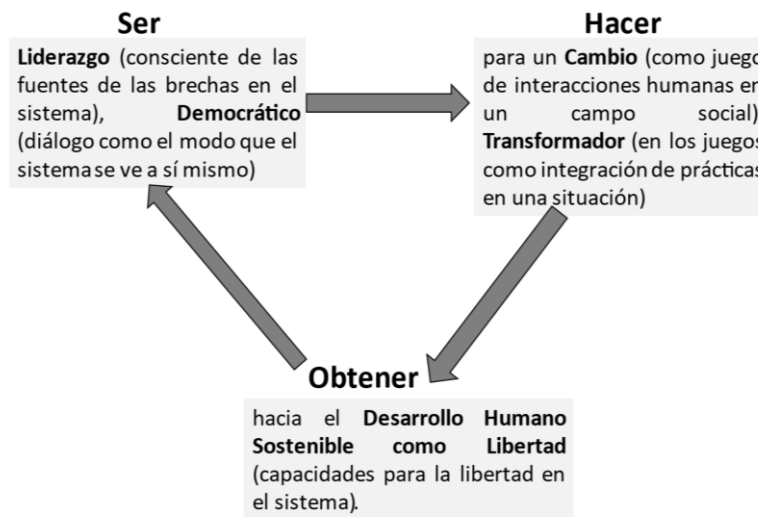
Ser

Liderazgo (consciente de las fuentes de las brechas en el sistema), Democrático (diálogo como el modo que el sistema se ve a sí mismo)

Hacer

para un Cambio (como juego de interacciones humanas en un campo social) Transformador (en los juegos como integración de prácticas en una situación)

Obtener

hacia el Desarrollo Humano Sostenible como Libertad (capacidades para la libertad en el sistema).